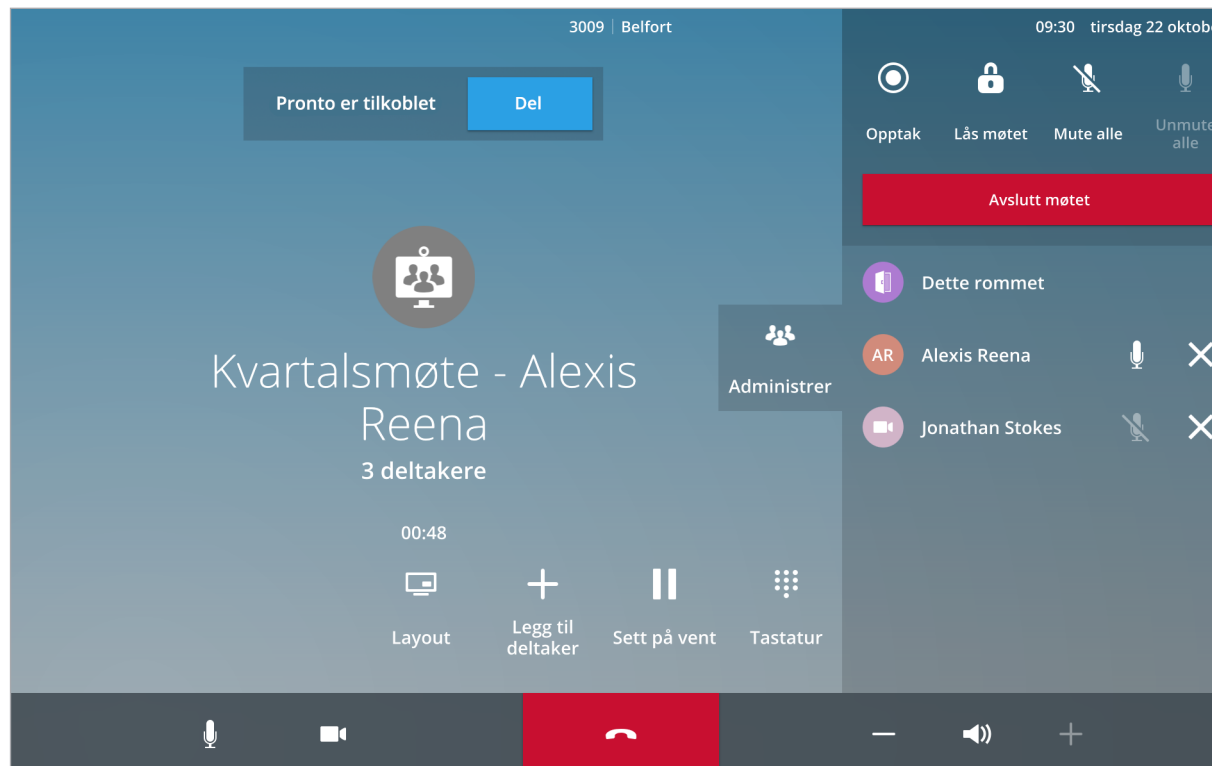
3009 | Belfort

09:30 tirsdag 22 oktob

Pronto er tilkoblet

Del

Opptak

Lås møtet

Mute alle

Unmute alle

Avslutt møtet

Dette rommet

Administrer

AR

Alexis Reena

Jonathan Stokes

Kvartalsmøte - Alexis Reena

3 deltakere

00:48

Layout

Legg til deltaker

Sett på vent

Tastatur